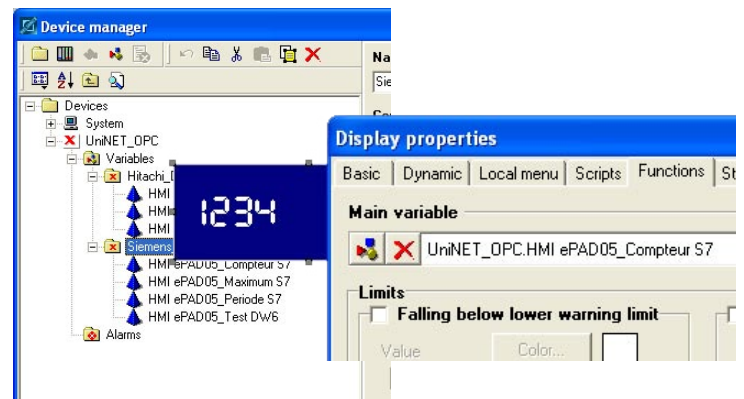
Device manager

Na
Sie
Devices
System
UniNET_OPC
Variables
Hitachi_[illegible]
HMI
HMI
HMI
Siemens
HMI ePAD05_Compteur S7
HMI ePAD05_Maximum S7
HMI ePAD05_Periode S7
HMI ePAD05_Test DW6
Alarms

1234

Display properties
Basic | Dynamic | Local menu | Scripts | Functions | St
Main variable
UniNET_OPC.HMI ePAD05_Compteur S7
Limits
Falling below lower warning limit
Value
Color...